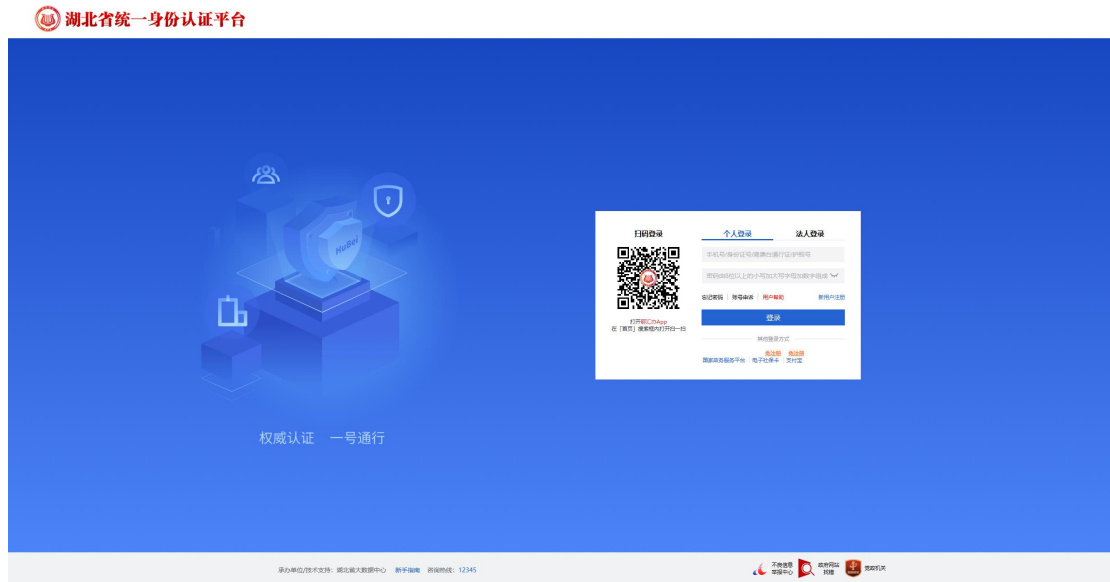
湖北省统一身份认证平台

HuBei

权威认证　一号通行

扫码登录

打开鄂汇办App
在［首页］搜索框内打开扫一扫

个人登录　法人登录

手机号/身份证号/港澳台居民证/护照号

密码由8位以上的小写加大写字母加数字组成

忘记密码 | 账号申诉 | 用户帮助　　新用户注册

登录

其他登录方式

国家政务服务平台 | 电子社保卡 | 支付宝

免注册　免注册

承办单位/技术支持：湖北省大数据中心　新手指南　咨询热线：12345

不良信息举报中心　政府网站找错　党政机关